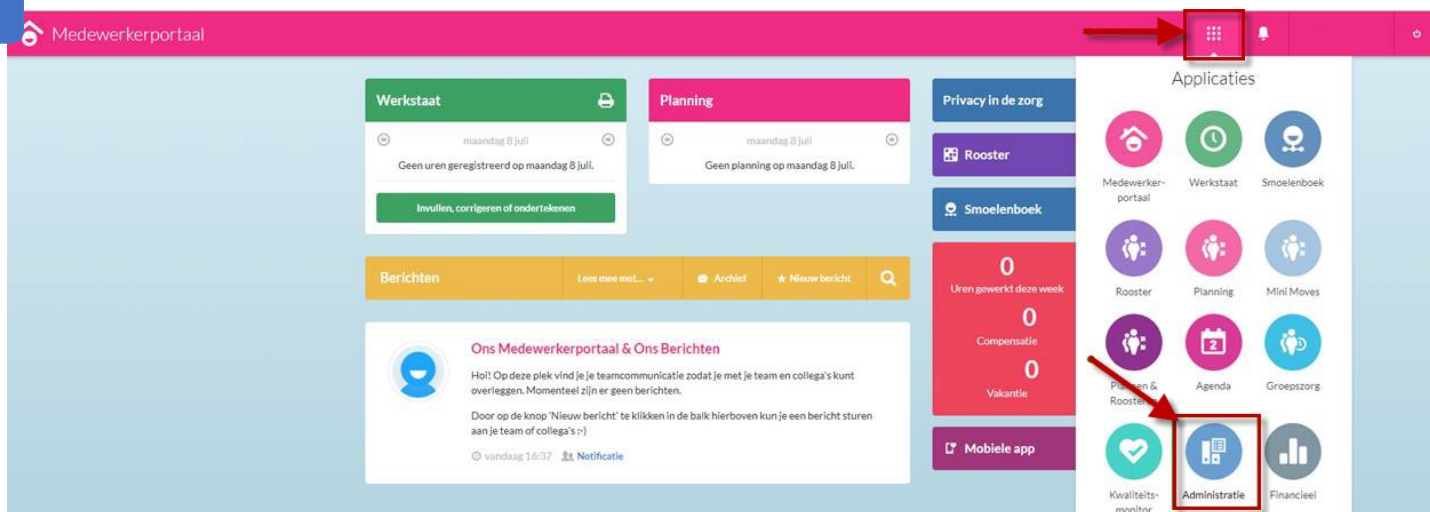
Medewerkerportaal

Werkstaat

maandag 8 juli

Geen uren geregistreerd op maandag 8 juli.

Invullen, corrigeren of ondertekenen

Planning

maandag 8 juli

Geen planning op maandag 8 juli.

Privacy in de zorg

Rooster

Smoelenboek

0
Uren gewerkt deze week

0
Compensatie

0
Vakantie

Mobiele app

Berichten

Lees mee met...

Archief

Nieuw bericht

Ons Medewerkerportaal & Ons Berichten

Hoi! Op deze plek vind je je teamcommunicatie zodat je met je team en collega's kunt overleggen. Momenteel zijn er geen berichten.

Door op de knop 'Nieuw bericht' te klikken in de balk hierboven kun je een bericht sturen aan je team of collega's :-)

vandaag 16:37 Notificatie

Applicaties

Medewerker-portaal

Werkstaat

Smoelenboek

Rooster

Planning

Mini Moves

Plannen & Roosteren

Agenda

Groepszorg

Kwaliteits-monitor

Administratie

Financieel